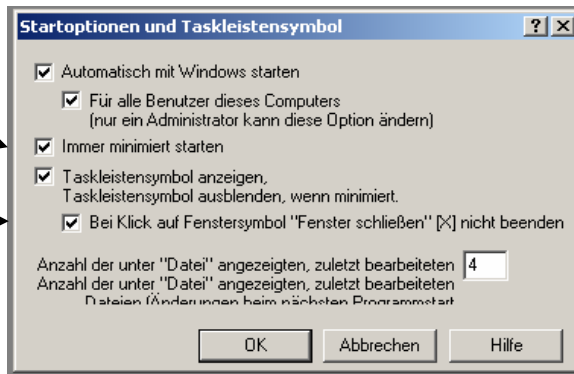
Startoptionen und Taskleistensymbol

?
X

Automatisch mit Windows starten

Für alle Benutzer dieses Computers
(nur ein Administrator kann diese Option ändern)

Immer minimiert starten

Taskleistensymbol anzeigen,
Taskleistensymbol ausblenden, wenn minimiert.

Bei Klick auf Fenstersymbol "Fenster schließen" [X] nicht beenden

Anzahl der unter "Datei" angezeigten, zuletzt bearbeiteten
4
Anzahl der unter "Datei" angezeigten, zuletzt bearbeiteten
Dateien (Änderungen beim nächsten Programmstart

OK
Abbrechen
Hilfe